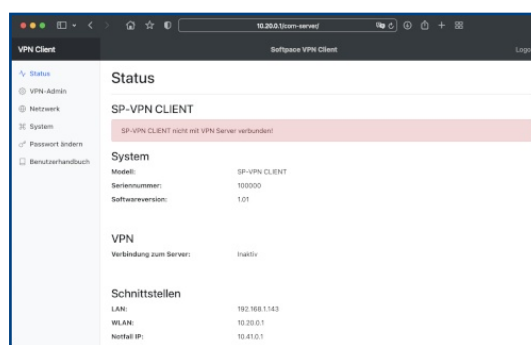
10.20.0.1/com-server/

VPN Client

Softpace VPN Client

Logo

Status
VPN-Admin
Netzwerk
System
Passwort ändern
Benutzerhandbuch

Status

SP-VPN CLIENT

SP-VPN CLIENT nicht mit VPN Server verbunden!

System

| | |
|---|---|
| Modell: | SP-VPN CLIENT |
| Seriennummer: | 100000 |
| Softwareversion: | 1.01 |

VPN

| | |
|---|---|
| Verbindung zum Server: | Inaktiv |

Schnittstellen

| | |
|---|---|
| LAN: | 192.168.1.143 |
| WLAN: | 10.20.0.1 |
| Notfall IP: | 10.41.0.1 |